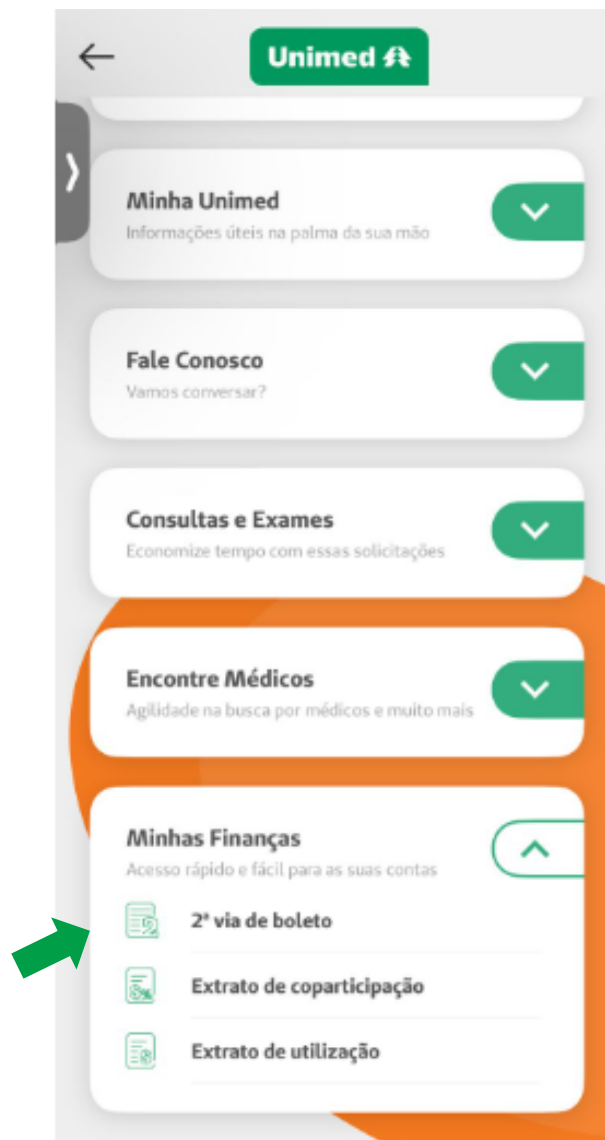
Unimed

Minha Unimed
Informações úteis na palma da sua mão

Fale Conosco
Vamos conversar?

Consultas e Exames
Economize tempo com essas solicitações

Encontre Médicos
Agilidade na busca por médicos e muito mais

Minhas Finanças
Acesso rápido e fácil para as suas contas

2ª via de boleto

Extrato de coparticipação

Extrato de utilização